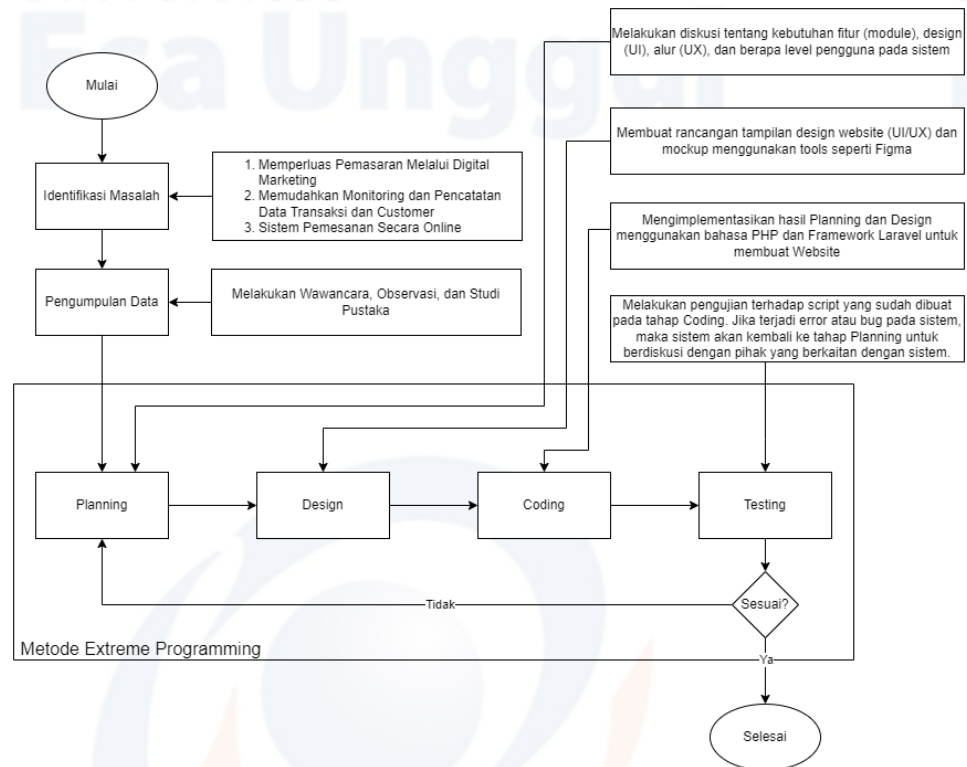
Esa Unggul

Mulai

Identifikasi Masalah

1. Memperluas Pemasaran Melalui Digital Marketing
2. Memudahkan Monitoring dan Pencatatan Data Transaksi dan Customer
3. Sistem Pemesanan Secara Online

Pengumpulan Data

Melakukan Wawancara, Observasi, dan Studi Pustaka

Melakukan diskusi tentang kebutuhan fitur (module), design (UI), alur (UX), dan berapa level pengguna pada sistem

Membuat rancangan tampilan design website (UI/UX) dan mockup menggunakan tools seperti Figma

Mengimplementasikan hasil Planning dan Design menggunakan bahasa PHP dan Framework Laravel untuk membuat Website

Melakukan pengujian terhadap script yang sudah dibuat pada tahap Coding. Jika terjadi error atau bug pada sistem, maka sistem akan kembali ke tahap Planning untuk berdiskusi dengan pihak yang berkaitan dengan sistem.

Planning

Design

Coding

Testing

Sesuai?

Tidak

Ya

Metode Extreme Programming

Selesai